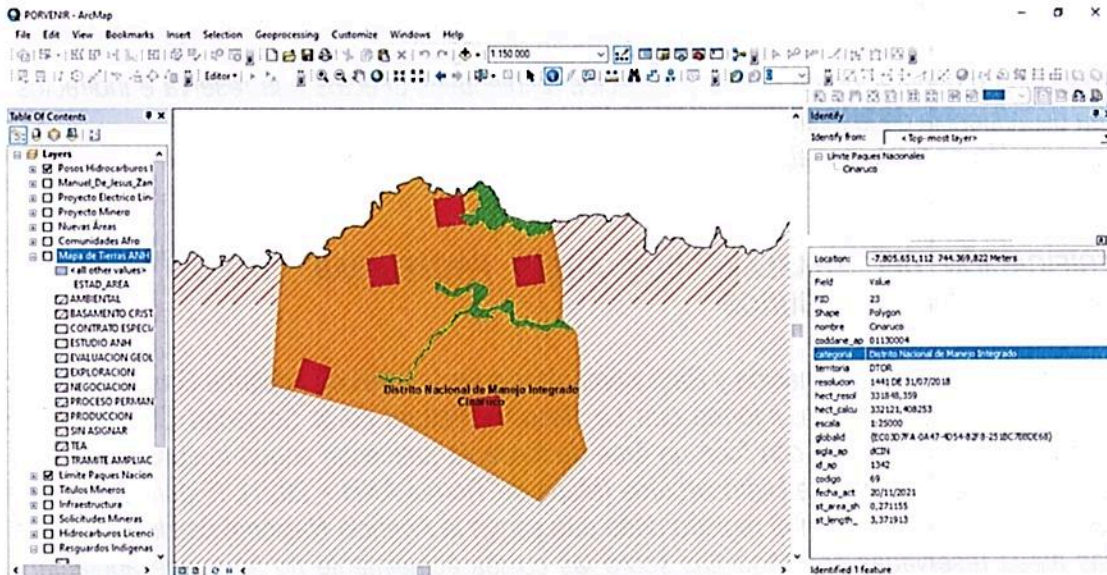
PORVENIR - ArcMap

File Edit View Bookmarks Insert Selection Geoprocessing Customize Windows Help

1:150.000

Editor

Table Of Contents

Layers
Posos Hidrocarburos I
Manuel_De_Jesus_Zan
Proyecto Electrico Lin
Proyecto Minero
Nuevas Áreas
Comunidades Afro
Mapa de Tierras ANH
<all other values>
ESTAD_AREA
AMBIENTAL
BASAMENTO CRIST
CONTRATO ESPECI
ESTUDIO ANH
EVALUACION GEOL
EXPLORACION
NEGOCIACION
PROCESO PERMAN
PRODUCCION
SIN ASIGNAR
TEA
TRAMITE AMPLIAC
Limite Paques Nacion
Titulos Mineros
Infraestructura
Solicitudes Mineras
Hidrocarburos Licenci
Resguardos Indigenas

Distrito Nacional de Manejo Integrado
Cinaruco

Identify

Identify from: <Top-most layer>

Limite Paques Nacionales
Cinaruco

Location: -7.805.651,112 744.369,822 Meters

| Field | Value |
|---|---|
| FID | 23 |
| Shape | Polygon |
| nombre | Cinaruco |
| coddane_ap | 01130004 |
| categoria | Distrito Nacional de Manejo Integrado |
| territoria | DTOR |
| resolucion | 1441 DE 31/07/2018 |
| hect_resol | 331848,359 |
| hect_calcu | 332121,408253 |
| escala | 1:25000 |
| globalid | {EC03D7FA-0A47-4D54-82F8-251BC788DE68} |
| sigla_ap | dCIN |
| id_ap | 1342 |
| codigo | 69 |
| fecha_act | 20/11/2021 |
| st_area_sh | 0,271155 |
| st_length_ | 3,371913 |

Identified 1 feature